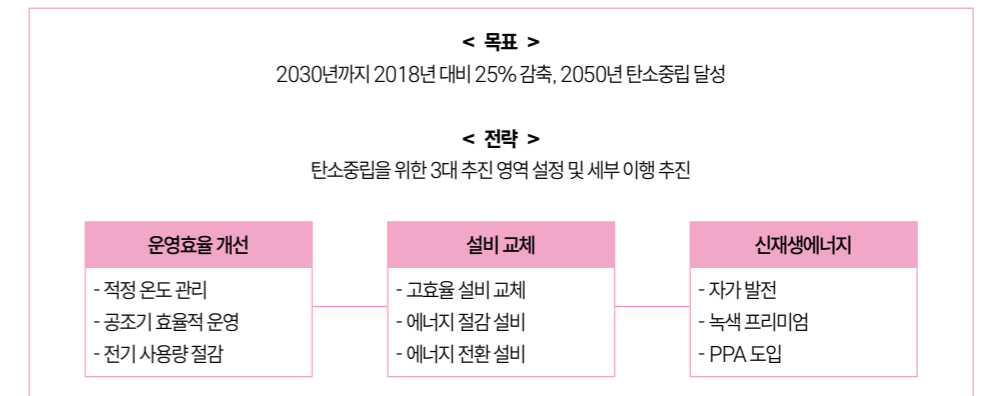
< 목표 >

2030년까지 2018년 대비 25% 감축, 2050년 탄소중립 달성

< 전략 >

탄소중립을 위한 3대 추진 영역 설정 및 세부 이행 추진

운영효율 개선

- 적정 온도 관리
- 공조기 효율적 운영
- 전기 사용량 절감

설비 교체

- 고효율 설비 교체
- 에너지 절감 설비
- 에너지 전환 설비

신재생에너지

- 자가 발전
- 녹색 프리미엄
- PPA 도입